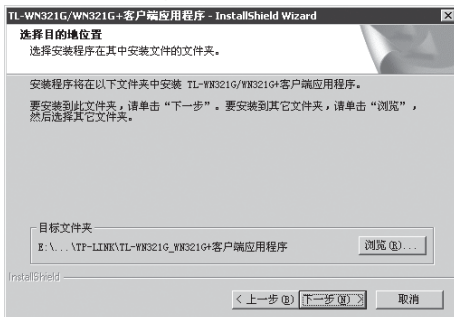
TL-WN321G/WN321G+客户端应用程序 - InstallShield Wizard

选择目的地位置
选择安装程序在其中安装文件的文件夹。

安装程序将在以下文件夹中安装 TL-WN321G/WN321G+客户端应用程序。

要安装到此文件夹，请单击“下一步”。要安装到其它文件夹，请单击“浏览”，然后选择其它文件夹。

目标文件夹
E:\...\TP-LINK\TL-WN321G_WN321G+客户端应用程序

浏览(R)...

InstallShield

< 上一步(B)　下一步(N) >　取消